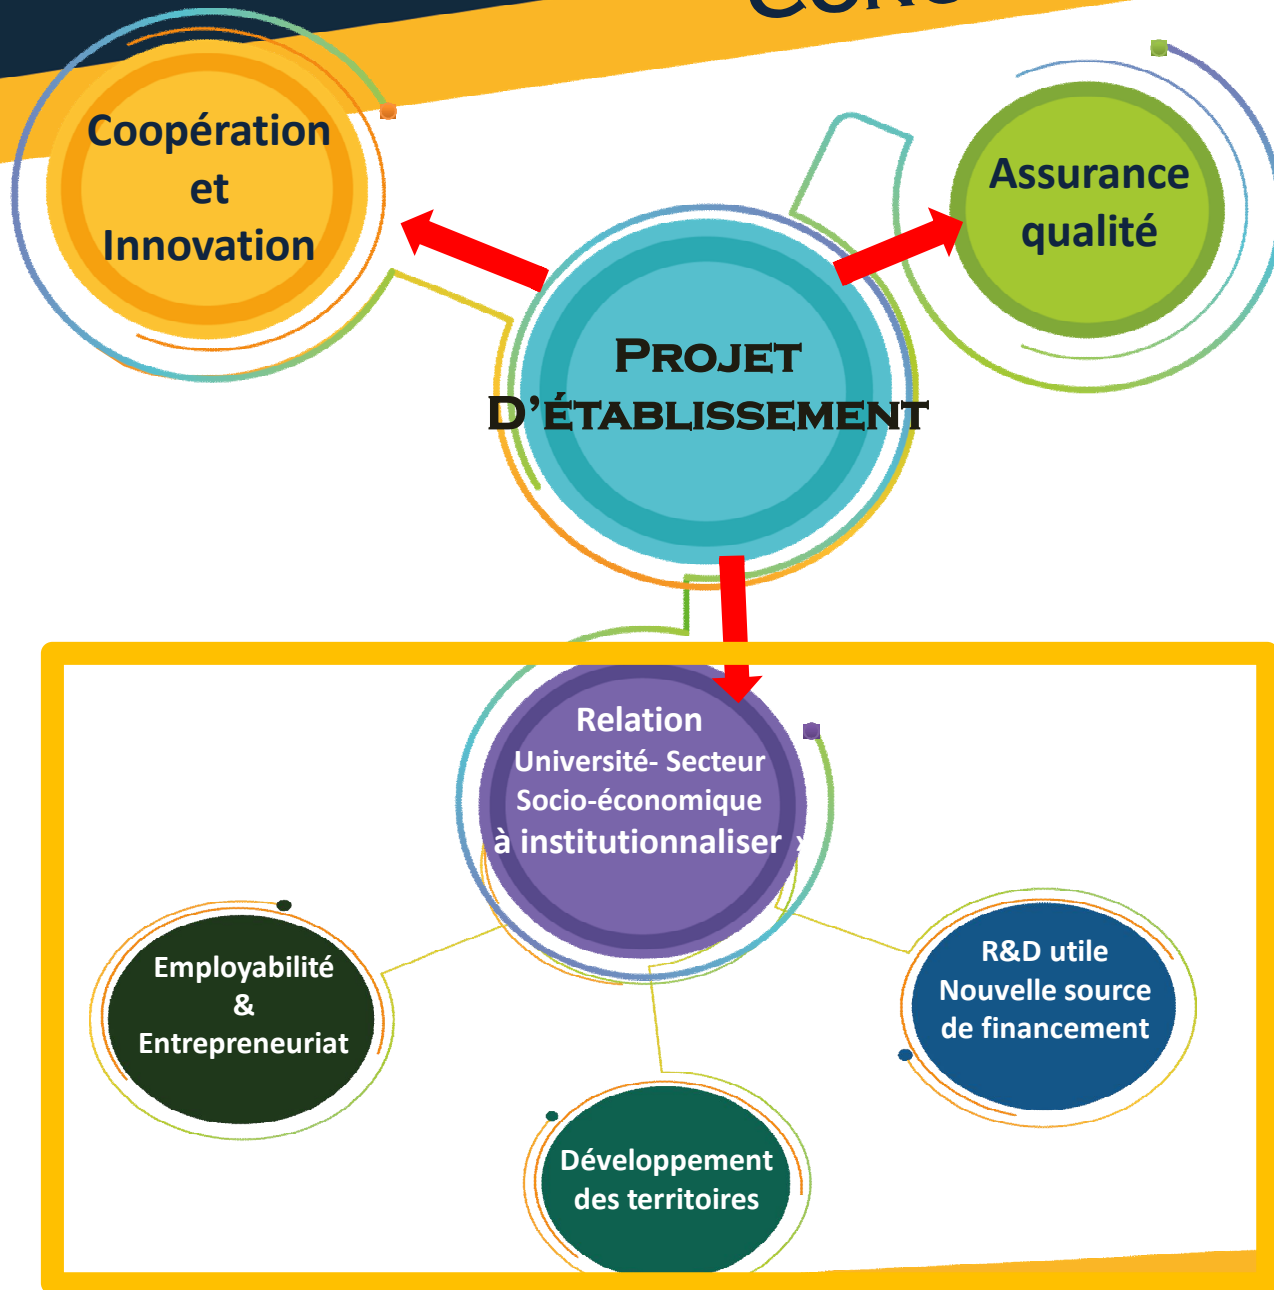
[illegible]

Coopération et Innovation

Assurance qualité

PROJET D'ÉTABLISSEMENT

Relation Université- Secteur Socio-économique à institutionnaliser

Employabilité & Entrepreneuriat

R&D utile Nouvelle source de financement

Développement des territoires